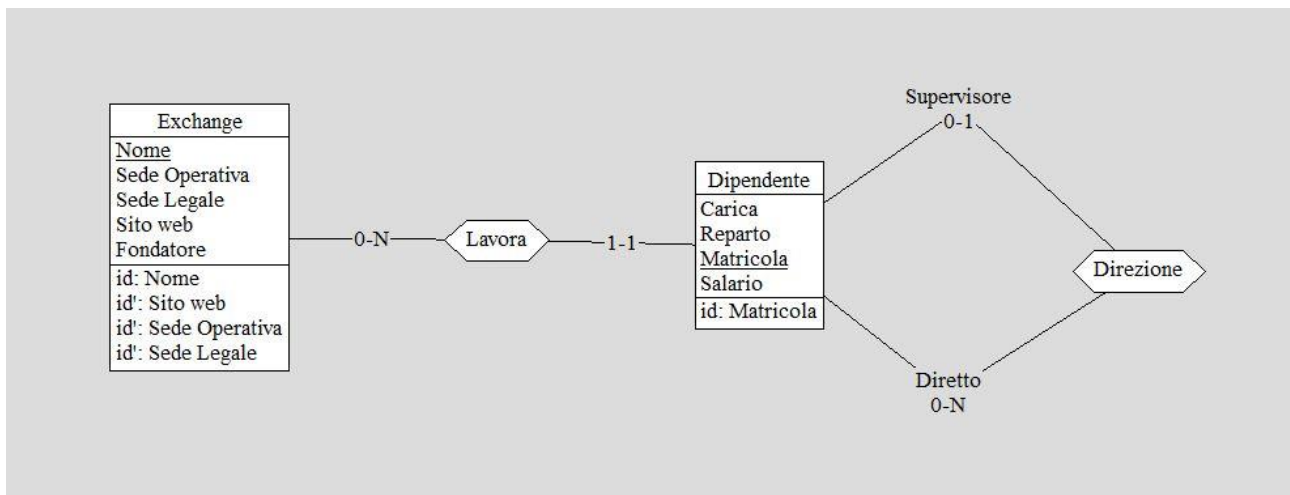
Exchange
Nome
Sede Operativa
Sede Legale
Sito web
Fondatore
id: Nome
id': Sito web
id': Sede Operativa
id': Sede Legale

0-N

Lavora

1-1

Dipendente
Carica
Reparto
Matricola
Salario
id: Matricola

Supervisore
0-1

Direzione

Diretto
0-N